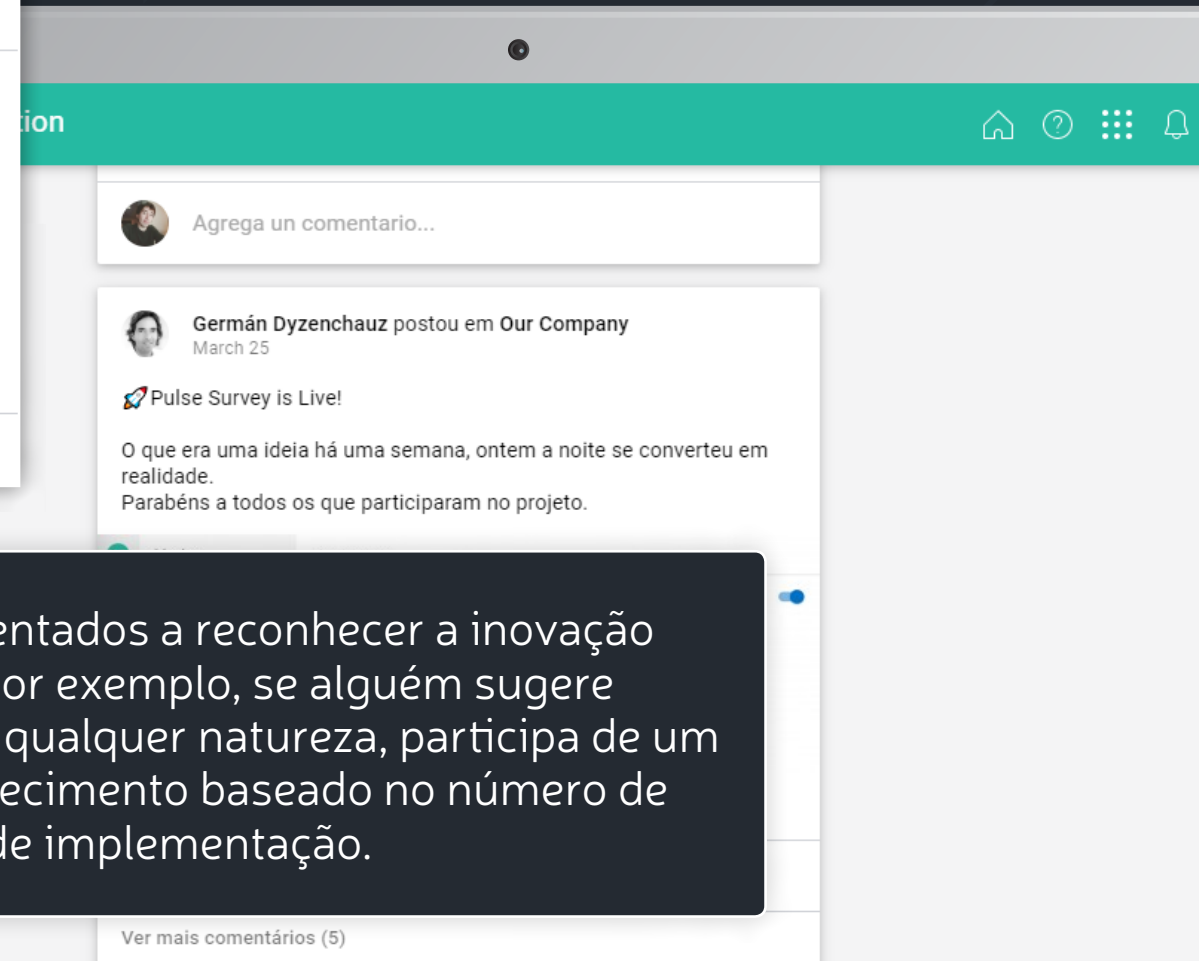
tion

Agrega un comentario...

Germán Dyzenchauz postou em Our Company
March 25

🚀Pulse Survey is Live!

O que era uma ideia há uma semana, ontem a noite se converteu em realidade.
Parabéns a todos os que participaram no projeto.

entados a reconhecer a inovação or exemplo, se alguém sugere qualquer natureza, participa de um ecimento baseado no número de de implementação.

Ver mais comentários (5)